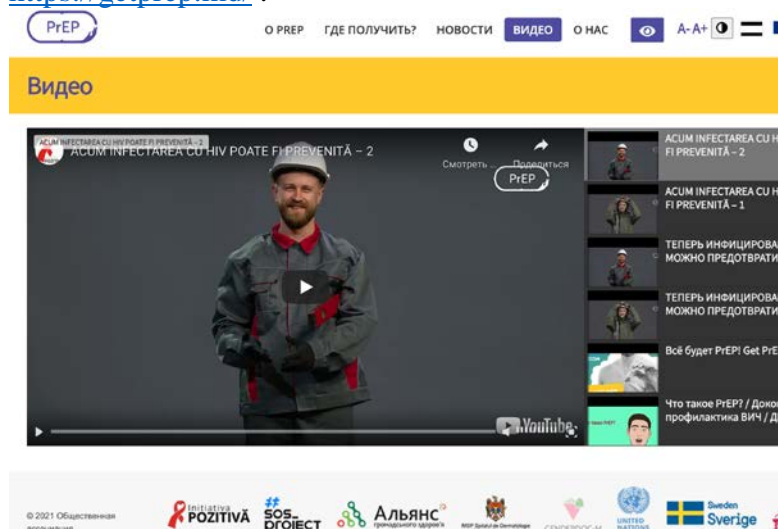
https://getprep.md/ :

PrEP

О PREP ГДЕ ПОЛУЧИТЬ? НОВОСТИ ВИДЕО О НАС A- A+

Видео

ACUM INFECTAREA CU HIV POATE FI PREVENITĂ – 2

Смотреть ... Поделиться

PrEP

YouTube

ACUM INFECTAREA CU H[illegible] FI PREVENITĂ – 2

ACUM INFECTAREA CU H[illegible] FI PREVENITĂ – 1

ТЕПЕРЬ ИНФИЦИРОВА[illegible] МОЖНО ПРЕДОТВРАТИ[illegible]

ТЕПЕРЬ ИНФИЦИРОВА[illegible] МОЖНО ПРЕДОТВРАТИ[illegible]

Всё будет PrEP! Get PrE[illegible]

Что такое PrEP? / Доко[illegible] профилактика ВИЧ / Д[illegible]

© 2021 Общественная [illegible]

Initiativa POZITIVĂ

SOS_project

Альянс громадського здоров'я

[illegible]

UNITED NATIONS

Sweden Sverige